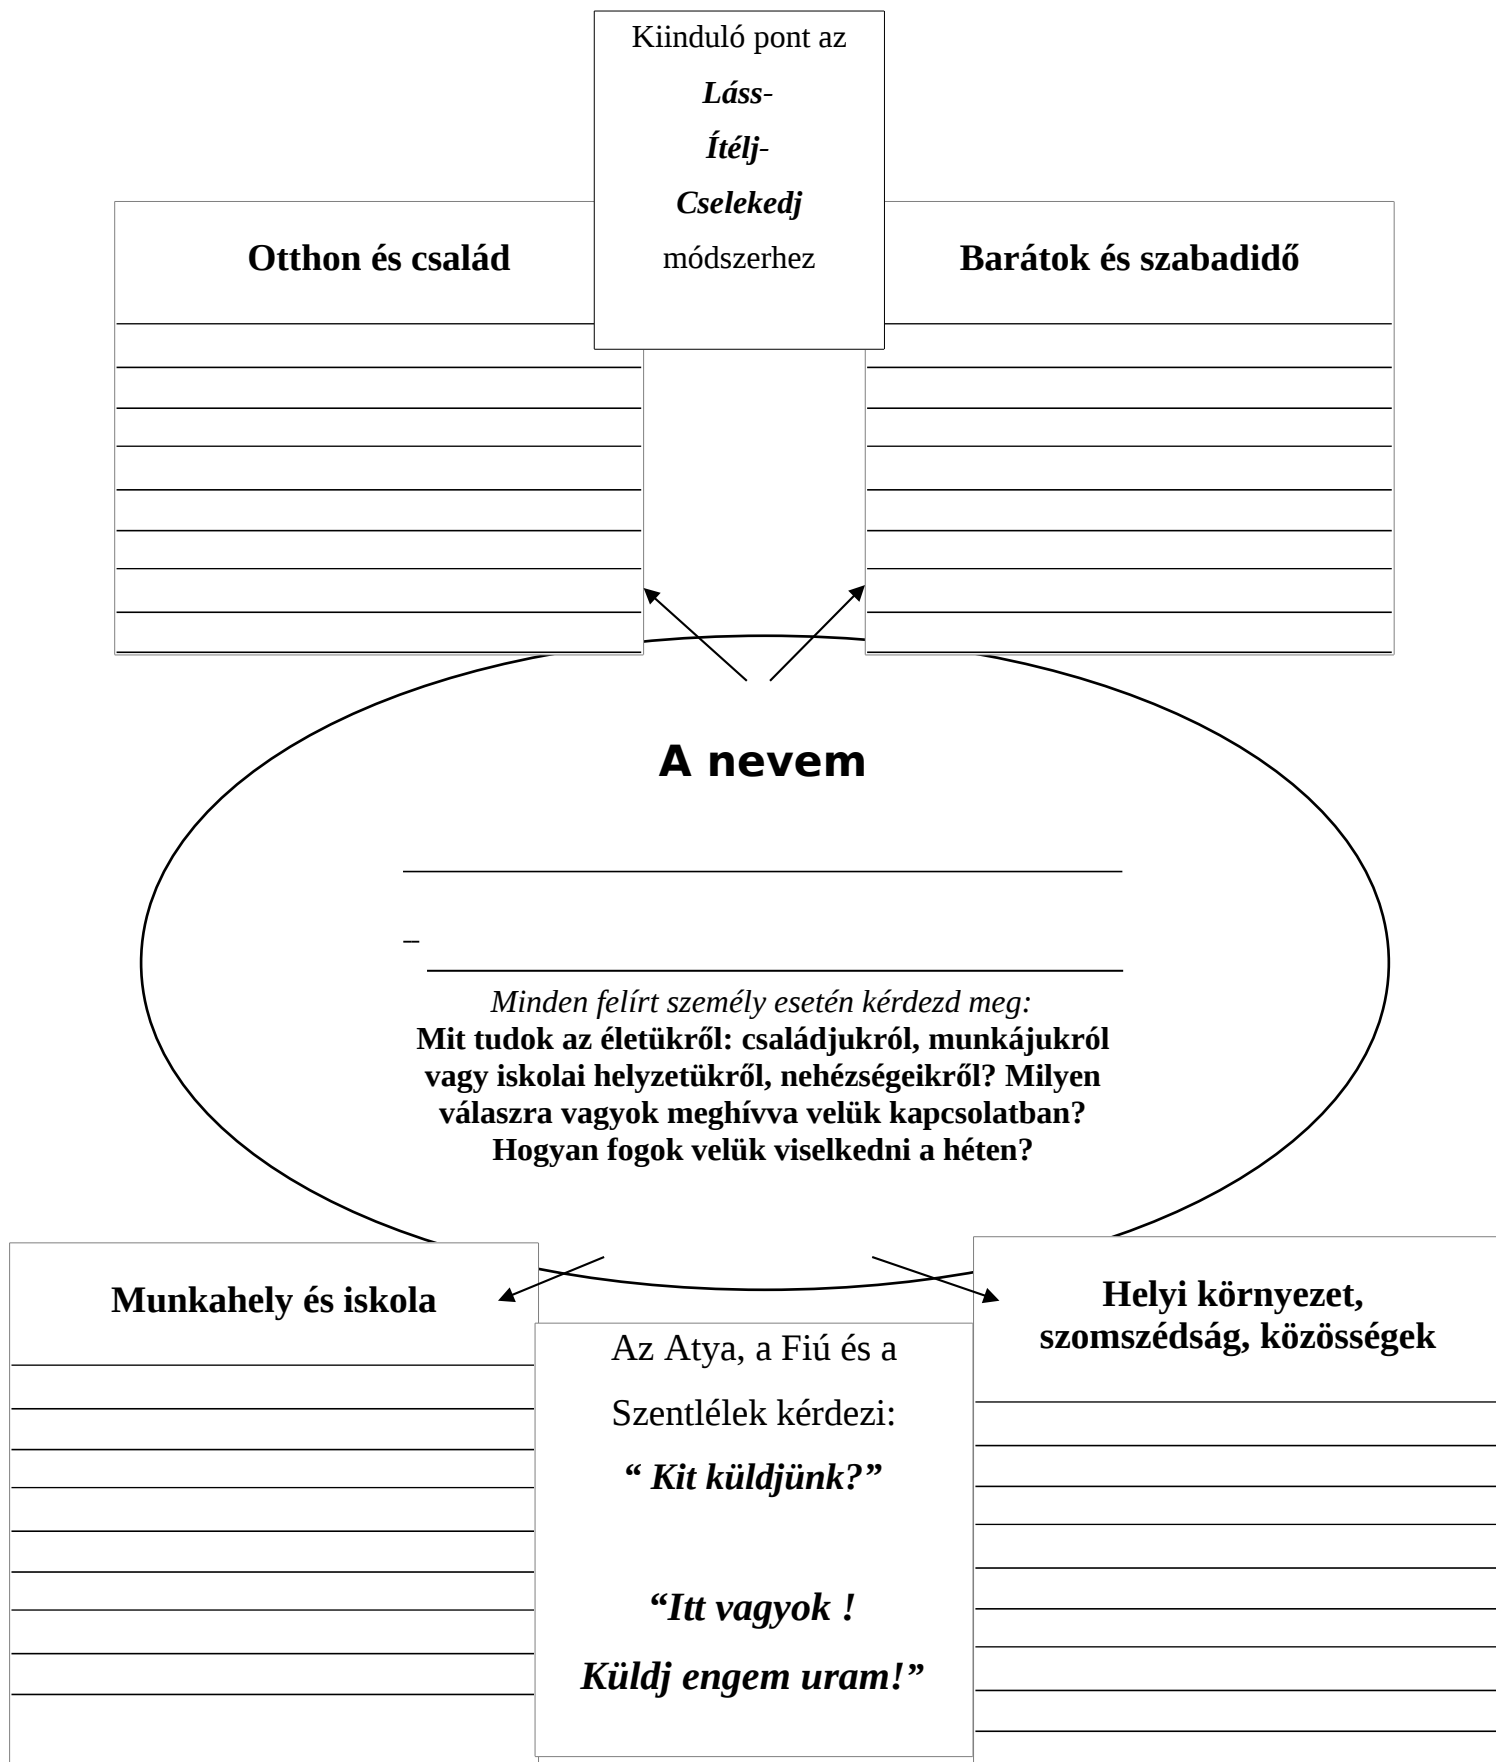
Kiinduló pont az

*Láss*-

*Ítélj*-

*Cselekedj*

módszerhez

**Otthon és család**

**Barátok és szabadidő**

**A nevem**

–

*Minden felírt személy esetén kérdezd meg:*

**Mit tudok az életükről: családjukról, munkájukról vagy iskolai helyzetükről, nehézségeikről? Milyen válaszra vagyok meghívva velük kapcsolatban? Hogyan fogok velük viselkedni a héten?**

**Munkahely és iskola**

Az Atya, a Fiú és a

Szentlélek kérdezi:

*" Kit küldjünk?"*

*"Itt vagyok !*

*Küldj engem uram!"*

**Helyi környezet, szomszédság, közösségek**